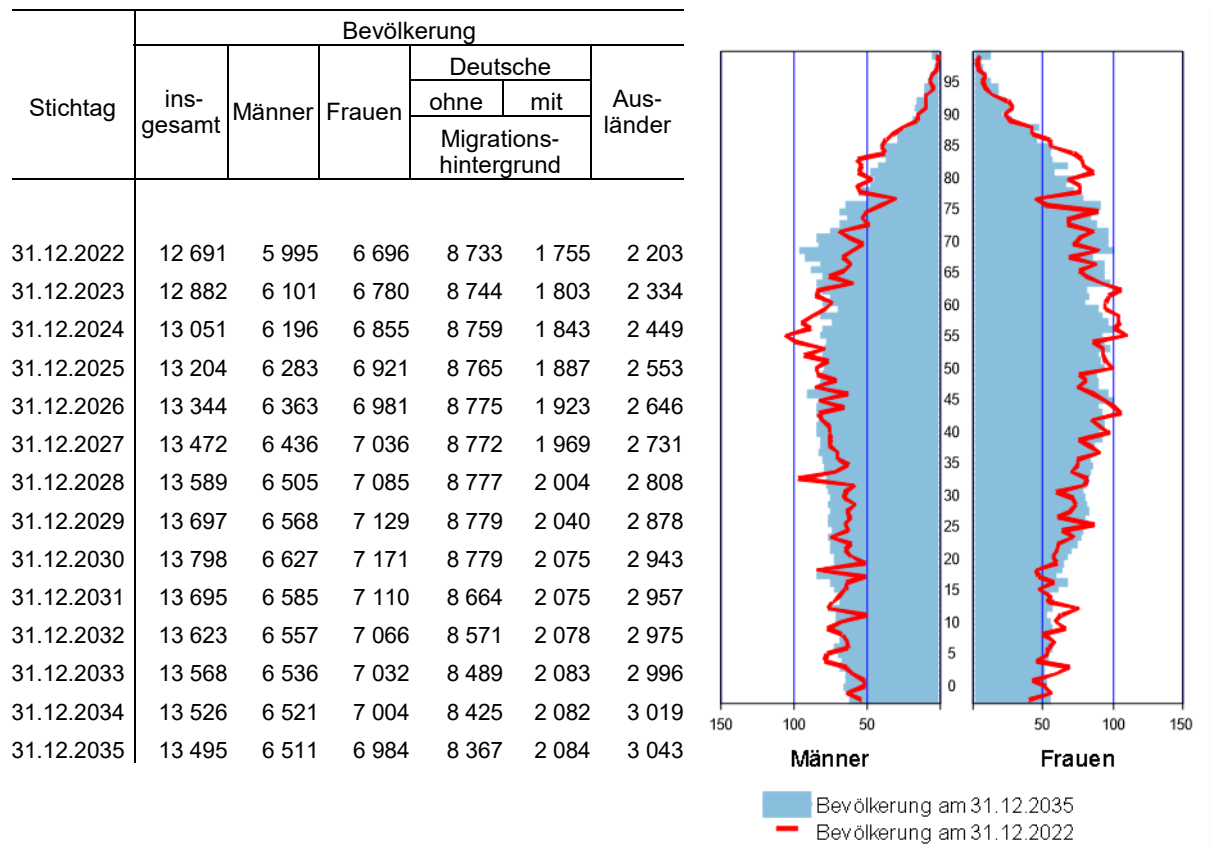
| Stichtag | Bevölkerung insgesamt | Männer | Frauen | Deutsche ohne Migrationshintergrund | Deutsche mit Migrationshintergrund | Ausländer |
|---|---|---|---|---|---|---|
| 31.12.2022 | 12 691 | 5 995 | 6 696 | 8 733 | 1 755 | 2 203 |
| 31.12.2023 | 12 882 | 6 101 | 6 780 | 8 744 | 1 803 | 2 334 |
| 31.12.2024 | 13 051 | 6 196 | 6 855 | 8 759 | 1 843 | 2 449 |
| 31.12.2025 | 13 204 | 6 283 | 6 921 | 8 765 | 1 887 | 2 553 |
| 31.12.2026 | 13 344 | 6 363 | 6 981 | 8 775 | 1 923 | 2 646 |
| 31.12.2027 | 13 472 | 6 436 | 7 036 | 8 772 | 1 969 | 2 731 |
| 31.12.2028 | 13 589 | 6 505 | 7 085 | 8 777 | 2 004 | 2 808 |
| 31.12.2029 | 13 697 | 6 568 | 7 129 | 8 779 | 2 040 | 2 878 |
| 31.12.2030 | 13 798 | 6 627 | 7 171 | 8 779 | 2 075 | 2 943 |
| 31.12.2031 | 13 695 | 6 585 | 7 110 | 8 664 | 2 075 | 2 957 |
| 31.12.2032 | 13 623 | 6 557 | 7 066 | 8 571 | 2 078 | 2 975 |
| 31.12.2033 | 13 568 | 6 536 | 7 032 | 8 489 | 2 083 | 2 996 |
| 31.12.2034 | 13 526 | 6 521 | 7 004 | 8 425 | 2 082 | 3 019 |
| 31.12.2035 | 13 495 | 6 511 | 6 984 | 8 367 | 2 084 | 3 043 |

95
90
85
80
75
70
65
60
55
50
45
40
35
30
25
20
15
10
5
0

150 100 50 | 50 100 150

Männer
Frauen

Bevölkerung am 31.12.2035
Bevölkerung am 31.12.2022